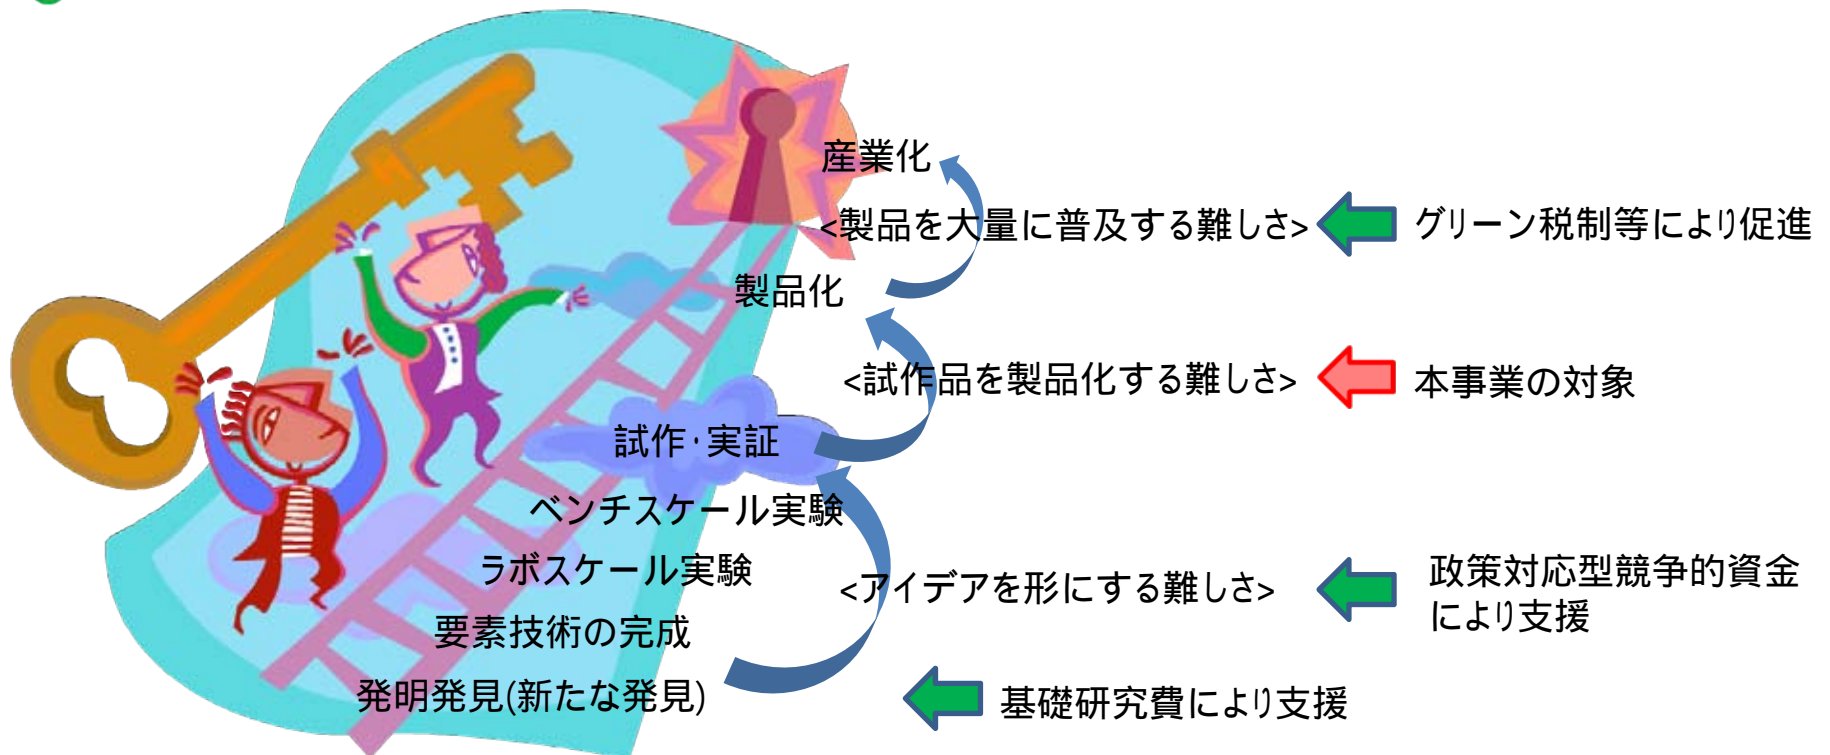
産業化

<製品を大量に普及する難しさ>

グリーン税制等により促進

製品化

<試作品を製品化する難しさ>

本事業の対象

試作·実証

ベンチスケール実験

ラボスケール実験

<アイデアを形にする難しさ>

政策対応型競争的資金により支援

要素技術の完成

発明発見(新たな発見)

基礎研究費により支援